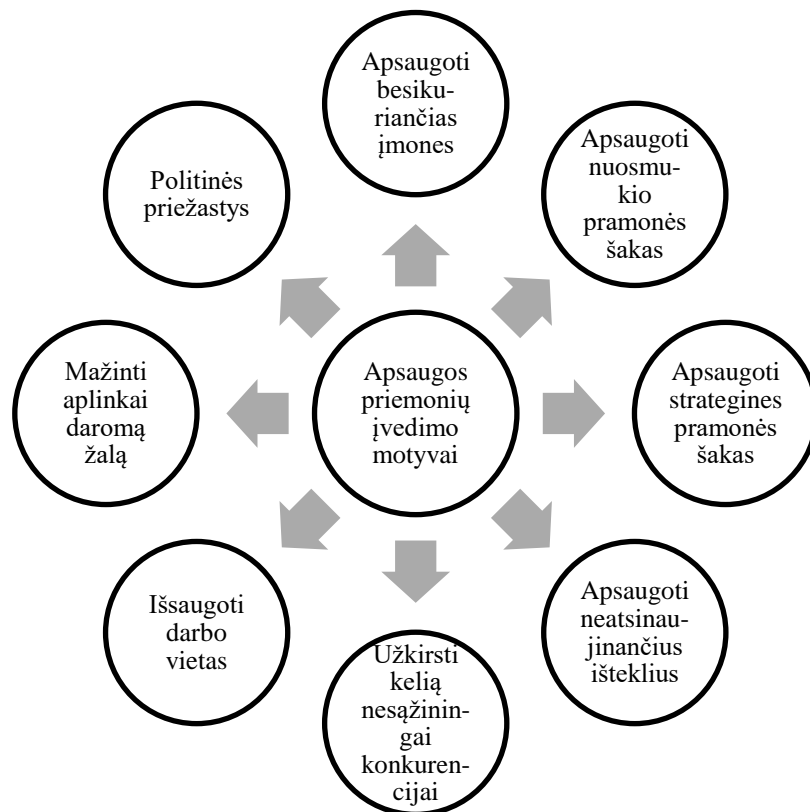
Apsaugos priemonių įvedimo motyvai

Apsaugoti besikuriančias įmones

Apsaugoti nuosmukio pramonės šakas

Apsaugoti strategines pramonės šakas

Apsaugoti neatsinaujinančius išteklius

Užkirsti kelią nesąžiningai konkurencijai

Išsaugoti darbo vietas

Mažinti aplinkai daromą žalą

Politinės priežastys